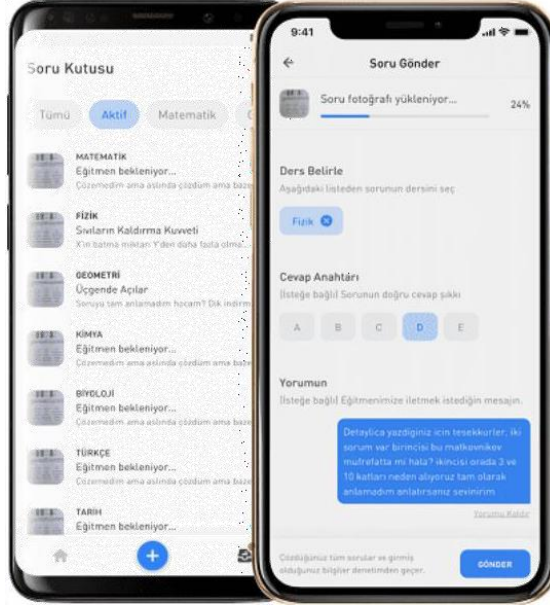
Soru Kutusu

Tümü Aktif Matematik

MATEMATİK
Eğitmen bekleniyor...
Çözemedim ama aslında çözdüm ama baz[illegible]

FİZİK
Sıvıların Kaldırma Kuvveti
X'in batma miktarı Y'den daha fazla olma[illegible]

GEOMETRİ
Üçgende Açılar
Soruyu tam anlamadım hocam? Dik indirm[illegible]

KİMYA
Eğitmen bekleniyor...
Çözemedim ama aslında çözdüm ama baz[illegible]

BİYOLOJİ
Eğitmen bekleniyor...
Çözemedim ama aslında çözdüm ama baz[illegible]

TÜRKÇE
Eğitmen bekleniyor...
Çözemedim ama aslında çözdüm ama baz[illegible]

TARİH
Eğitmen bekleniyor...

9:41

Soru Gönder

Soru fotoğrafı yükleniyor... 24%

Ders Belirle
Aşağıdaki listeden sorunun dersini seç

Fizik

Cevap Anahtarı
(İsteğe bağlı) Sorunun doğru cevap şıkkı

A B C D E

Yorumun
(İsteğe bağlı) Eğitmenimize iletmek istediğin mesajın.

Detaylıca yazdığınız için teşekkürler. İki sorum var birincisi bu matkovnikov müfredatta mı hala? ikincisi orada 2 ve 10 katları neden alıyoruz tam olarak anlamadım anlatırsanız sevinirim

Yorumu Kaldır

Gönderdiğiniz tüm sorular ve girmiş olduğunuz bilgiler denetimden geçer.

GÖNDER